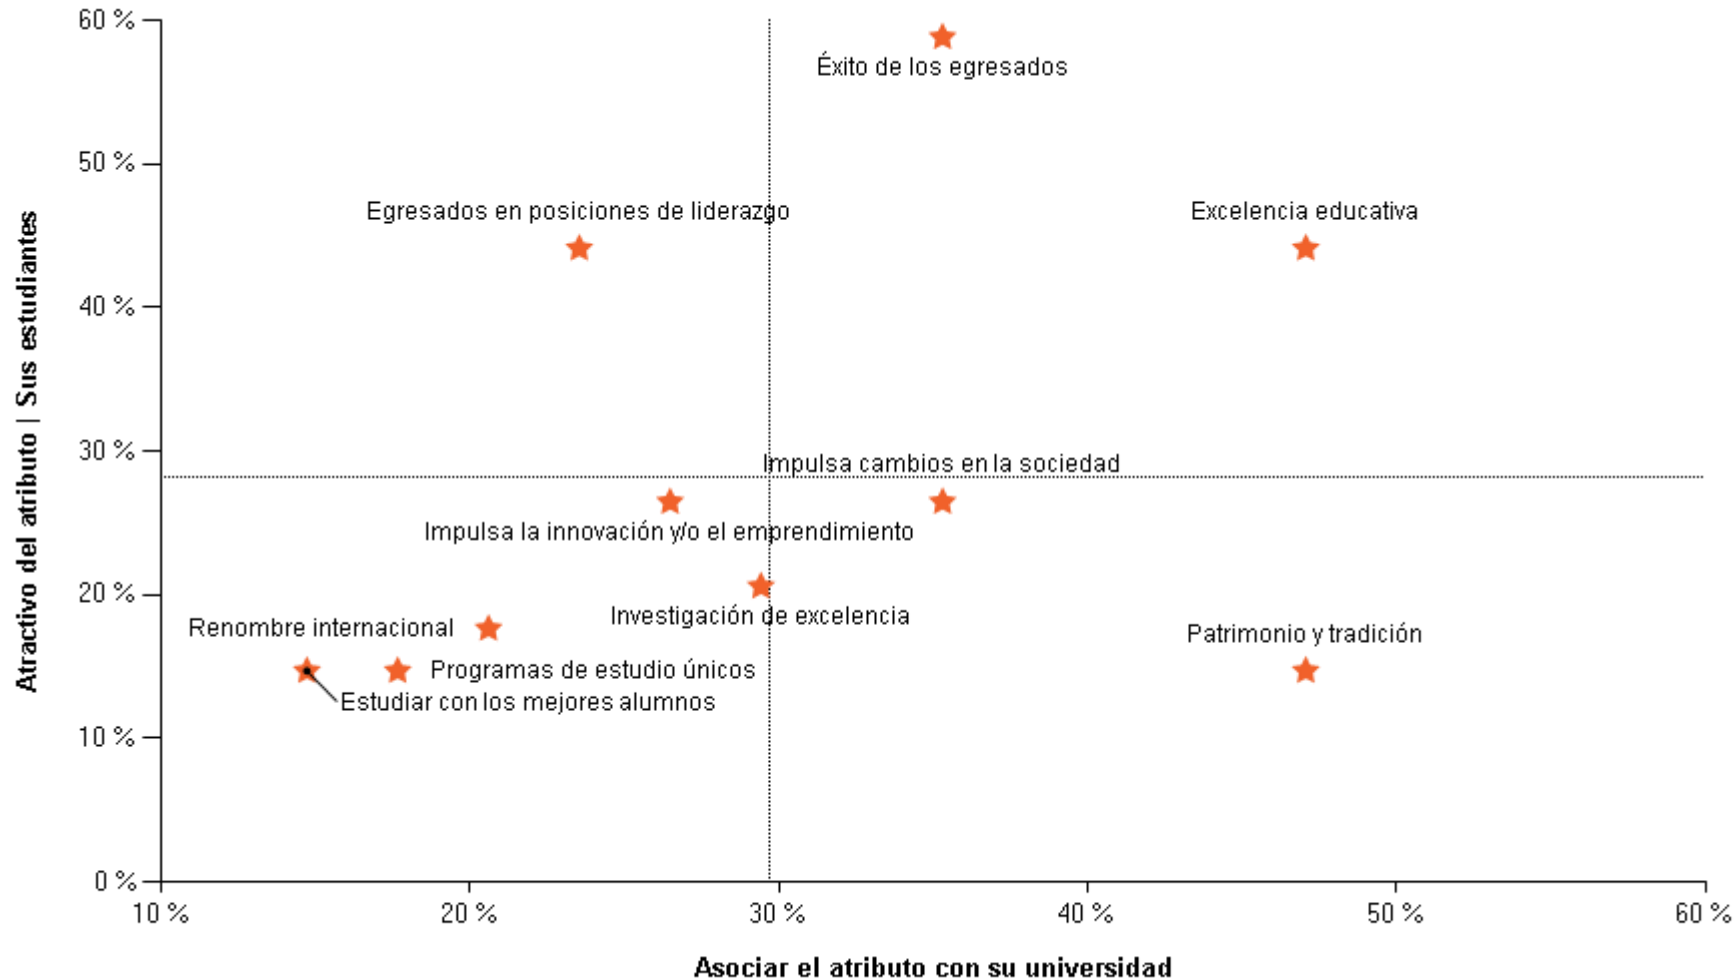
Atractivo del atributo | Sus estudiantes

60 %
50 %
40 %
30 %
20 %
10 %
0 %

Éxito de los egresados
Egresados en posiciones de liderazgo
Excelencia educativa
Impulsa cambios en la sociedad
Impulsa la innovación y/o el emprendimiento
Investigación de excelencia
Renombre internacional
Patrimonio y tradición
Programas de estudio únicos
Estudiar con los mejores alumnos

10 %
20 %
30 %
40 %
50 %
60 %

Asociar el atributo con su universidad